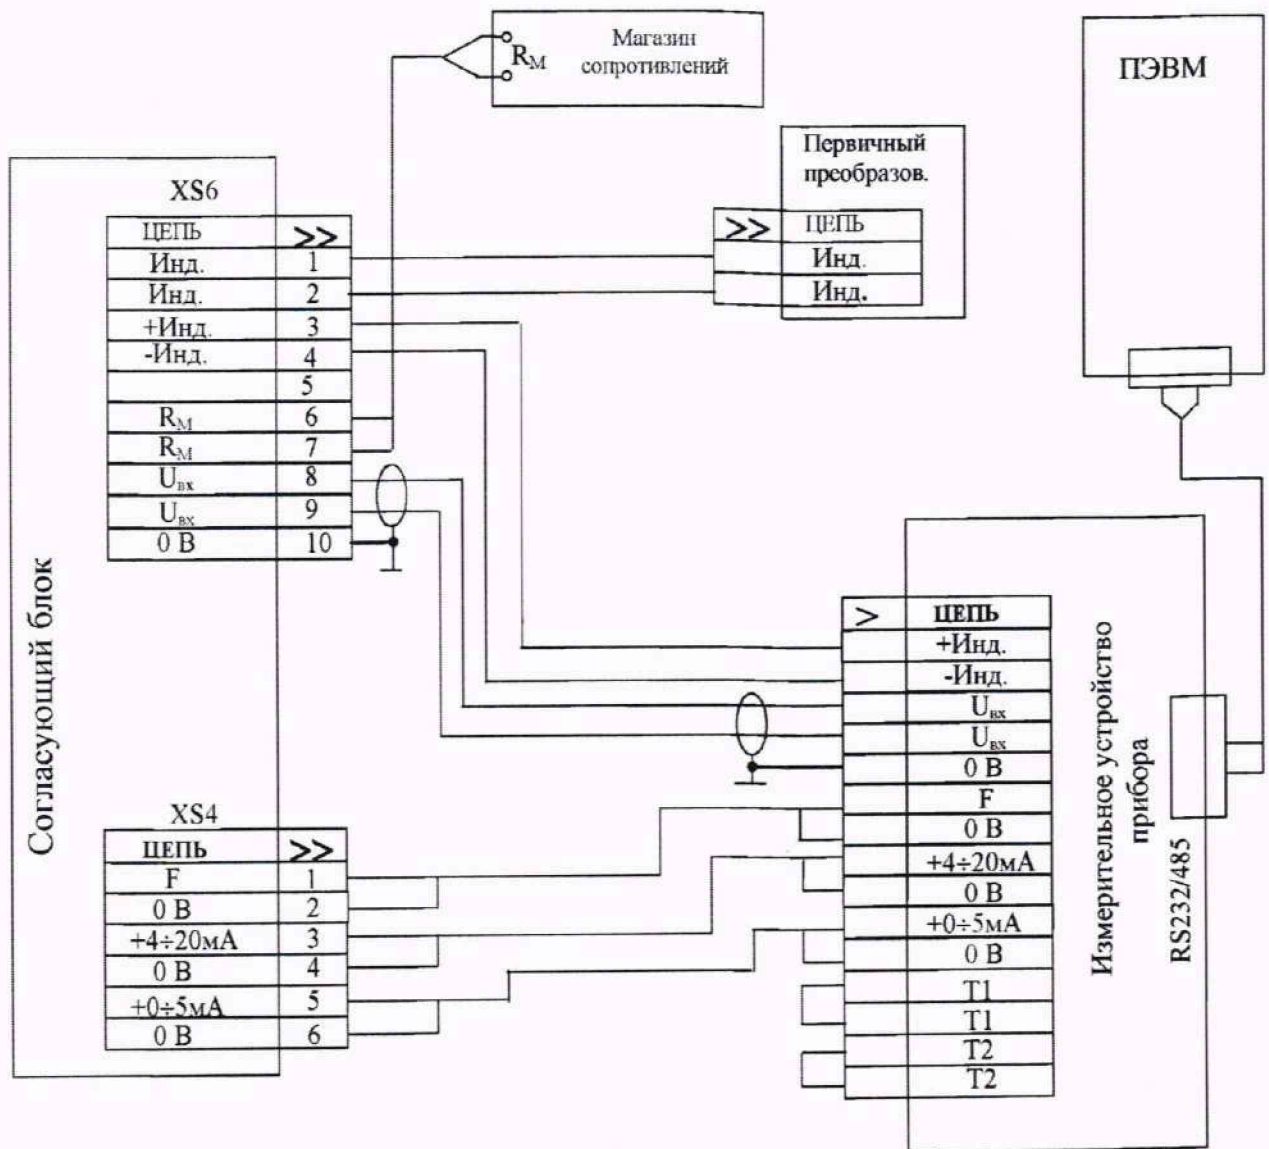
$R_M$ Магазин сопротивлений

ПЭВМ

Первичный преобразов.

| >> | ЦЕПЬ |
|---|---|
| | Инд. |
| | Инд. |

XS6

| ЦЕПЬ | >> |
|---|---|
| Инд. | 1 |
| Инд. | 2 |
| +Инд. | 3 |
| -Инд. | 4 |
| | 5 |
| $R_M$ | 6 |
| $R_M$ | 7 |
| $U_{вх}$ | 8 |
| $U_{вх}$ | 9 |
| 0 В | 10 |

Согласующий блок

| > | ЦЕПЬ |
|---|---|
| | +Инд. |
| | -Инд. |
| | $U_{вх}$ |
| | $U_{вх}$ |
| | 0 В |
| | F |
| | 0 В |
| | +4÷20мА |
| | 0 В |
| | +0÷5мА |
| | 0 В |
| | T1 |
| | T1 |
| | T2 |
| | T2 |

Измерительное устройство прибора

RS232/485

XS4

| ЦЕПЬ | >> |
|---|---|
| F | 1 |
| 0 В | 2 |
| +4÷20мА | 3 |
| 0 В | 4 |
| +0÷5мА | 5 |
| 0 В | 6 |